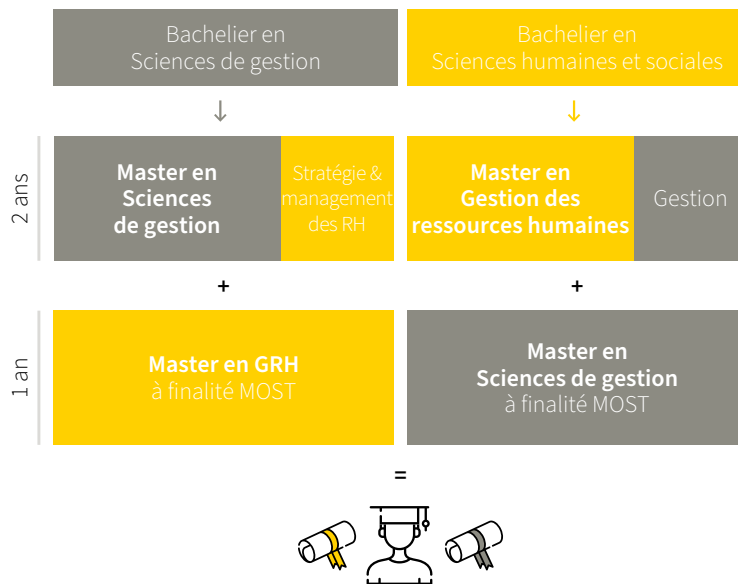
Bachelier en Sciences de gestion

Bachelier en Sciences humaines et sociales

↓

↓

2 ans

Master en Sciences de gestion

Stratégie & management des RH

Master en Gestion des ressources humaines

Gestion

+

+

1 an

Master en GRH à finalité MOST

Master en Sciences de gestion à finalité MOST

=